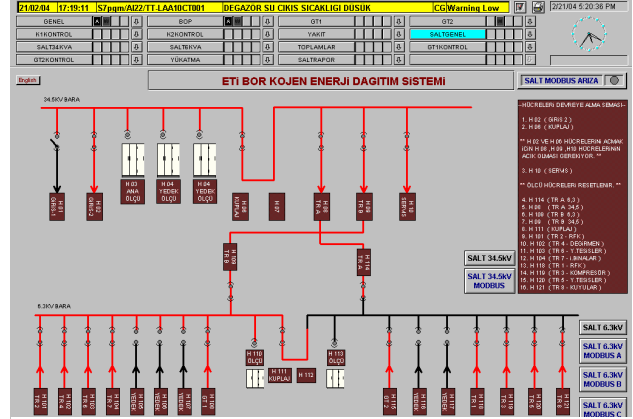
21/02/04 | 17:19:11 | S7pgm/AI27/TT-LAA10CT001 | DEGAZOR SU CIKIS SICAKLIGI DUSUK | CG Warning Low

2/21/04 5:20:36 PM

| GENEL | A | BOP | GT1 | GT2 |
|---|---|---|---|---|
| R1KONTROL | | H2KONTROL | YAKIT | SALTGENEL |
| SALT34KVA | | SALTEKVA | TOPLAMLAR | GT1KONTROL |
| GT2KONTROL | | YÜKATMA | SALTRAPOR | |

English

ETİ BOR KOJEN ENERJİ DAGITIM SİSTEMİ

SALT MODBUS ARIZA

34.5kV BARA

H 01 GİRİŞ-1

H 02 GİRİŞ-2

H 03 ANA ÖLÇÜ

H 04 YEDEK ÖLÇÜ

H 04 YEDEK ÖLÇÜ

H 05 KUPLAJ

H 07

H 08 TR-A

H 09 TR-B

H 10 SERVİS

H 109 TR-B

H 114 TR-A

HÜCRELERİ DEVREYE ALMA SIRASI

1. H 02 ( GİRİŞ 2 )
2. H 06 ( KUPLAJ )

** H 02 VE H 06 HÜCRELERİNİN ACMAK İÇİN H 08 , H 09 , H10 HÜCRELERİNİN ACIK OLMASI GEREKİYOR. **

3. H 10 ( SERVİS )

** ÖLCÜ HÜCRELERİ RESETLENİR. **

4. H 114 ( TR A 6,3 )
5. H 08 ( TR A 34,5 )
6. H 109 ( TR B 6,3 )
7. H 09 ( TR B 34,5 )
8. H 111 ( KUPLAJ )
9. H 101 ( TR 2 - RFK )
10. H 102 ( TR 4 - DEGİRMEN )
11. H 116 ( TR 8 - T.TESSLER )
12. H 104 ( TR 7 - BİNALAR )
13. H 118 ( TR 1 - RFK )
14. H 119 ( TR 3 - KOMPRESÖR )
15. H 120 ( TR 5 - T.TESSLER )
16. H 121 ( TR 9 - KUYULAR )

SALT 34.5kV

SALT 34.5kV MODBUS

6.3KV BARA

H 110 ÖLÇÜ

H 111 KUPLAJ

H 112

H 113 ÖLÇÜ

SALT 6.3kV

SALT 6.3kV MODBUS A

SALT 6.3kV MODBUS B

SALT 6.3kV MODBUS C

H 101 TR 2

H 102 TR 4

H 103 TR 6

H 104 TR 7

H 105 YEDEK

H 106 YEDEK

H 107 TR 1

H 108 GT 1

H 115 GT 2

H 116 YEDEK

H 117 YEDEK

H 118 TR 1

H 119 TR 3

H 120 TR 5

H 121 TR 9